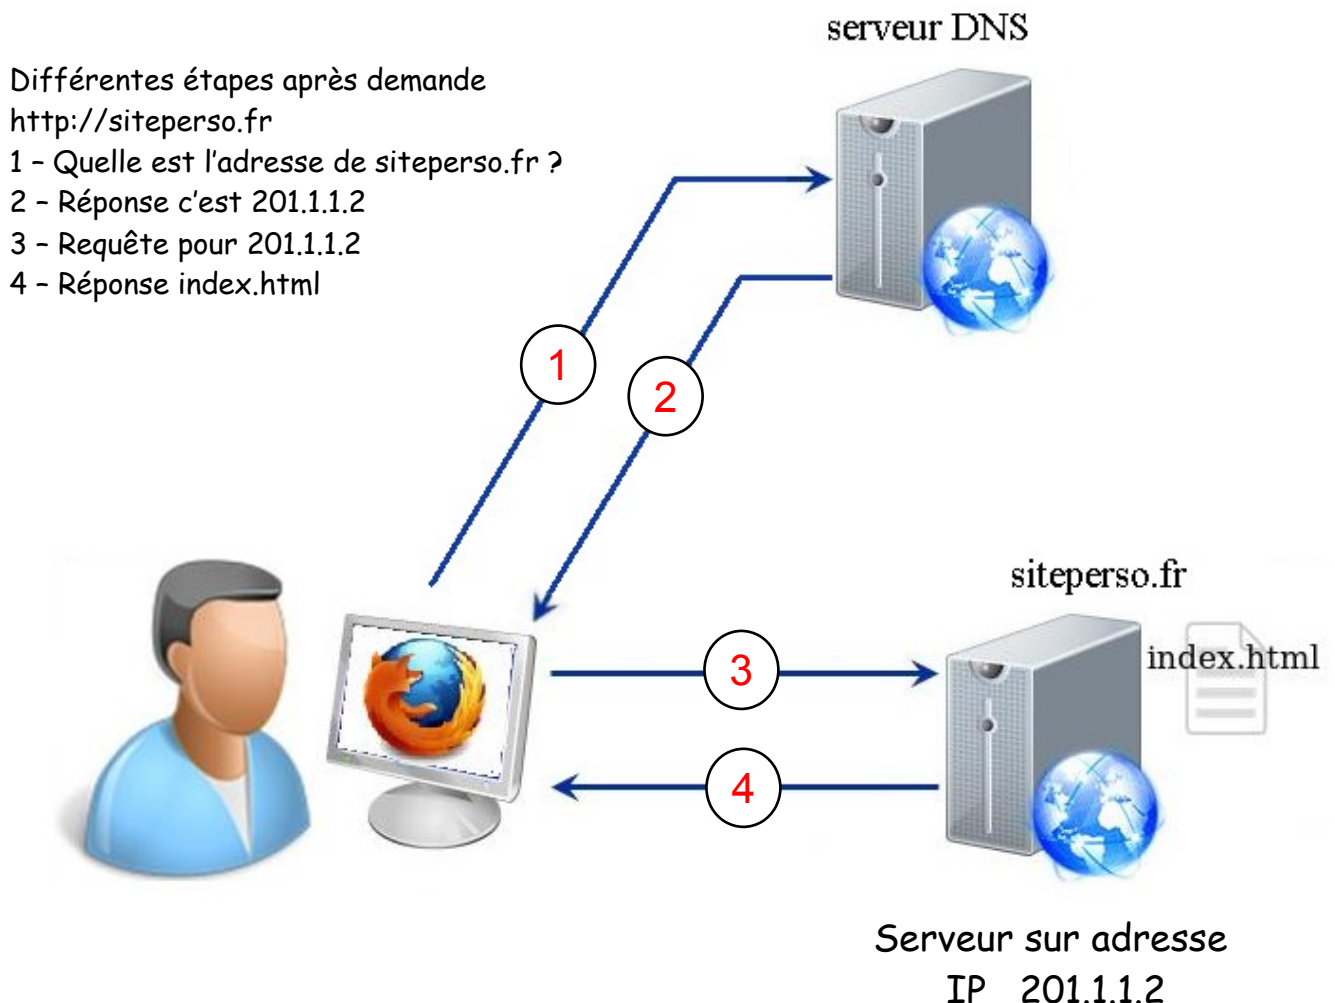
serveur DNS

Différentes étapes après demande http://siteperso.fr
1 – Quelle est l'adresse de siteperso.fr ?
2 – Réponse c'est 201.1.1.2
3 – Requête pour 201.1.1.2
4 – Réponse index.html

1

2

siteperso.fr

index.html

3

4

Serveur sur adresse IP 201.1.1.2